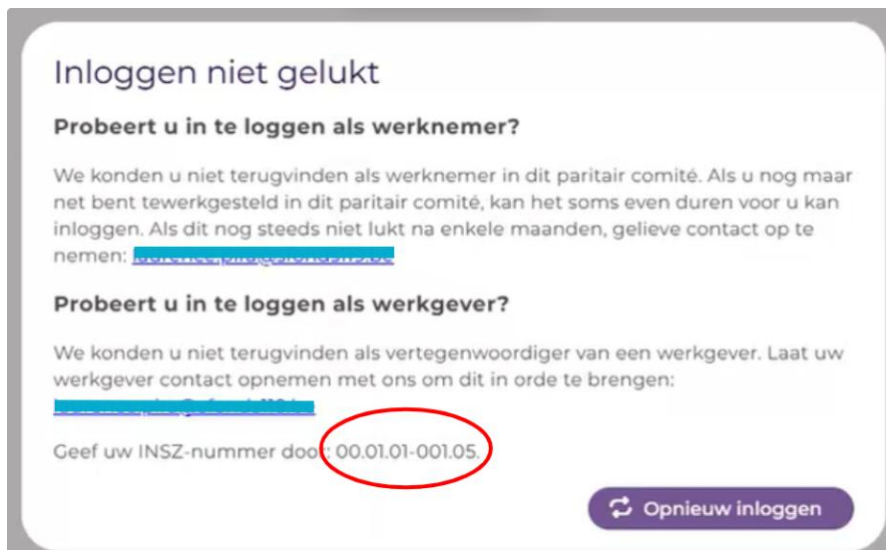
Inloggen niet gelukt

Probeert u in te loggen als werknemer?

We konden u niet terugvinden als werknemer in dit paritair comité. Als u nog maar net bent tewerkgesteld in dit paritair comité, kan het soms even duren voor u kan inloggen. Als dit nog steeds niet lukt na enkele maanden, gelieve contact op te nemen: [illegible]

Probeert u in te loggen als werkgever?

We konden u niet terugvinden als vertegenwoordiger van een werkgever. Laat uw werkgever contact opnemen met ons om dit in orde te brengen: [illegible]

Geef uw INSZ-nummer door: 00.01.01-001.05.

Opnieuw inloggen